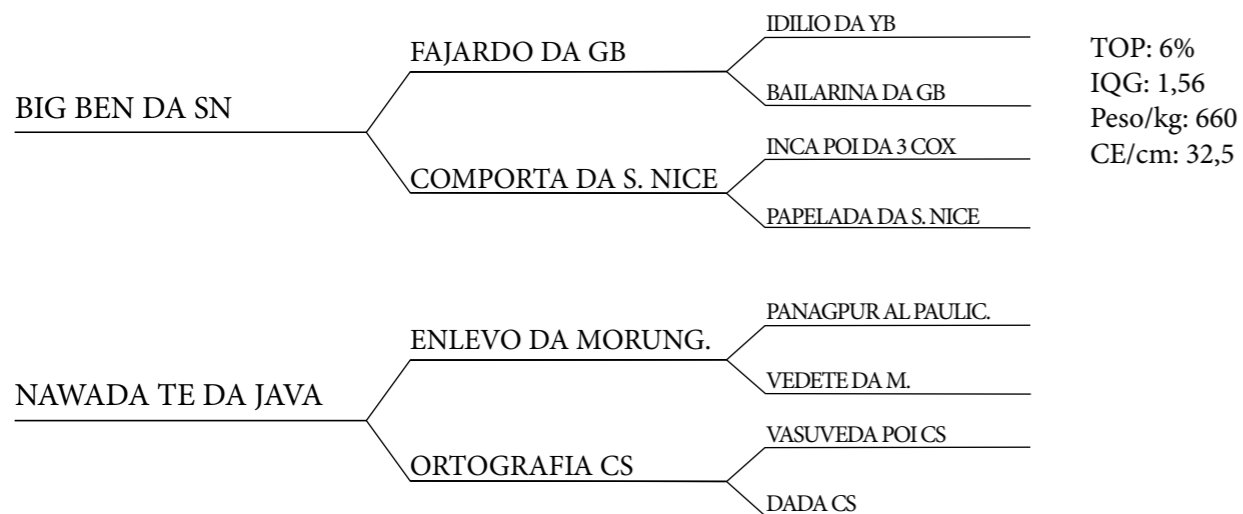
BIG BEN DA SN
FAJARDO DA GB
IDILIO DA YB
BAILARINA DA GB
COMPORTA DA S. NICE
INCA POI DA 3 COX
PAPELADA DA S. NICE

TOP: 6%
IQG: 1,56
Peso/kg: 660
CE/cm: 32,5

NAWADA TE DA JAVA
ENLEVO DA MORUNG.
PANAGPUR AL PAULIC.
VEDETE DA M.
ORTOGRAFIA CS
VASUVEDA POI CS
DADA CS